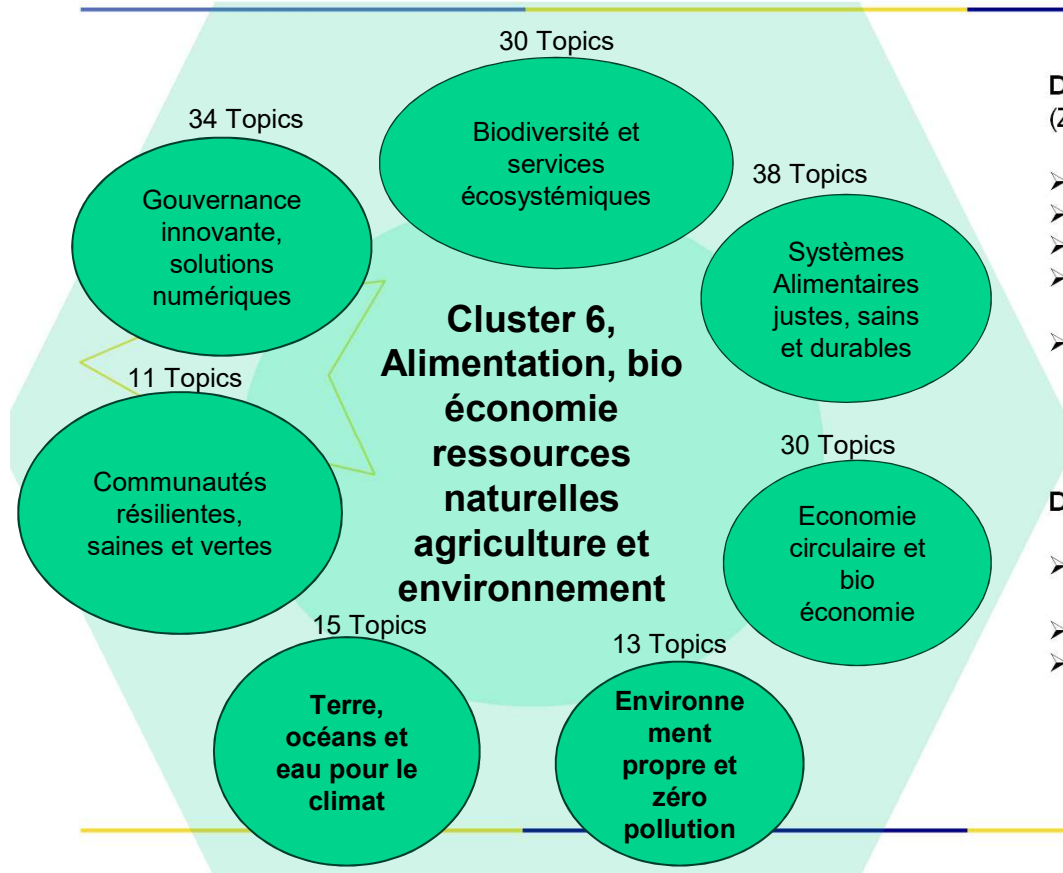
30 Topics
Biodiversité et services écosystémiques

34 Topics
Gouvernance innovante, solutions numériques

38 Topics
Systèmes Alimentaires justes, sains et durables

Cluster 6, Alimentation, bio économie ressources naturelles agriculture et environnement

11 Topics
Communautés résilientes, saines et vertes

30 Topics
Economie circulaire et bio économie

15 Topics
Terre, océans et eau pour le climat

13 Topics
Environne ment propre et zéro pollution

D
(Z

D